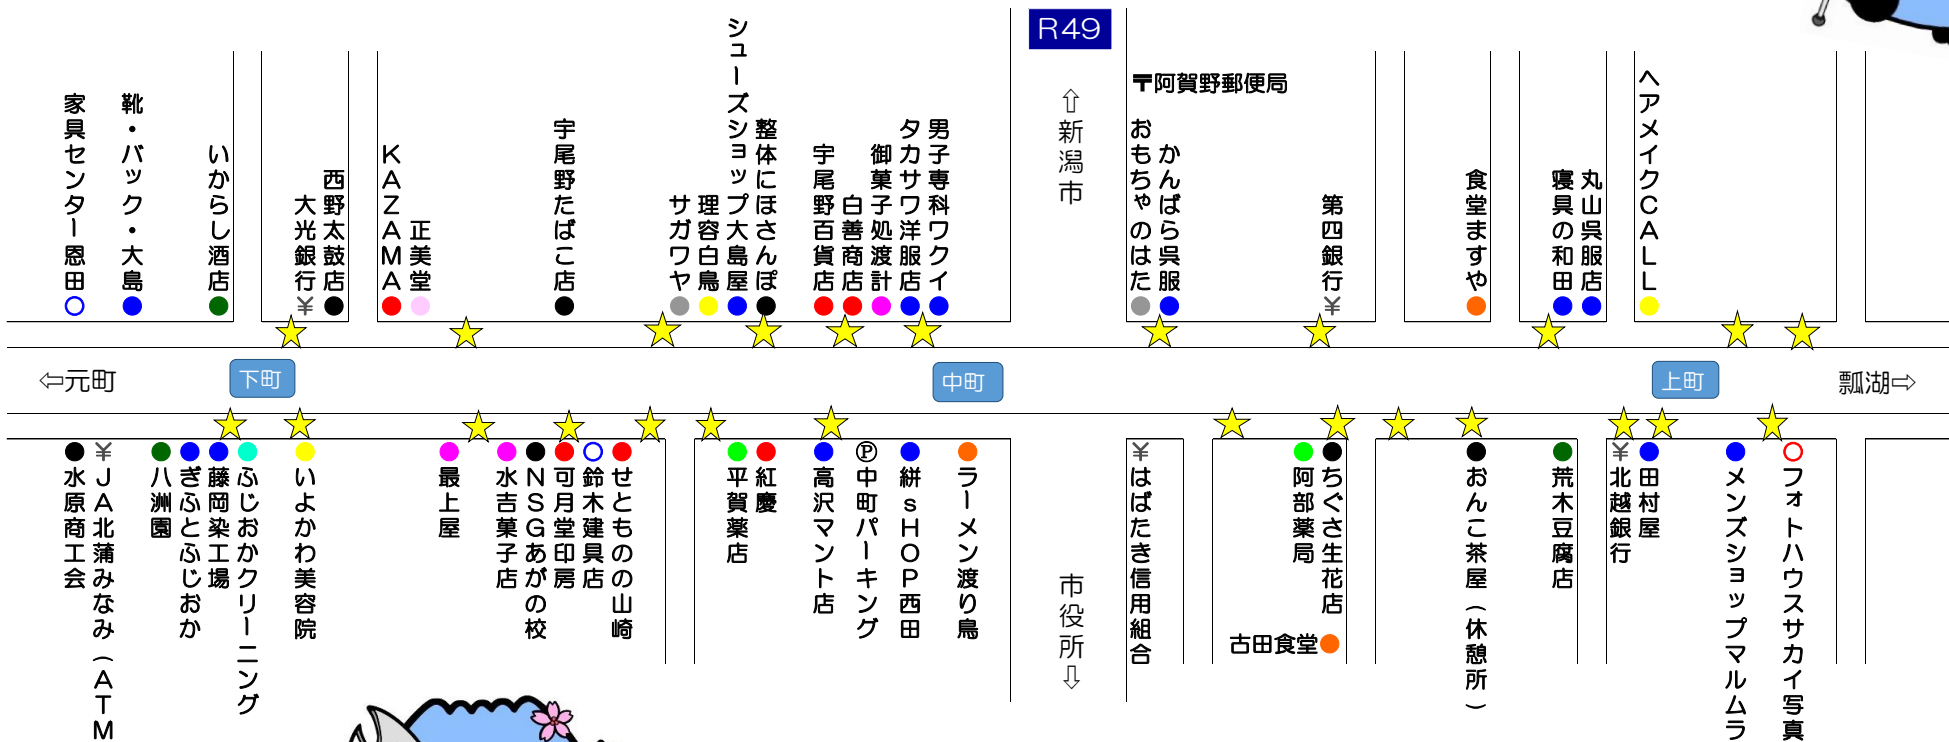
R49

家具センター恩田
靴・バック・大島
いからし酒店
大光銀行 ¥
西野太鼓店
KAZAMA
正美堂
宇尾野たばこ店
サガワヤ
理容白鳥
シューズショップ大島屋
整体にほさんぽ
宇尾野百貨店
白善商店
御菓子処渡計
タカサワ洋服店
男子専科ワクイ
⇧新潟市
〒阿賀野郵便局
おもちゃのはた
かんばら呉服
第四銀行 ¥
食堂ますや
寝具の和田
丸山呉服店
へアメイクCALL

⇦元町
下町
中町
上町
瓢湖⇨

水原商工会
¥ JA北蒲みなみ（ATM
八洲園
ぎふとふじおか
藤岡染工場
ふじおかクリーニング
いよかわ美容院
最上屋
水吉菓子店
NSGあがの校
可月堂印房
鈴木建具店
せとものの山崎
平賀薬店
紅慶
高沢マント店
Ⓟ 中町パーキング
絣sHOP西田
ラーメン渡り鳥
市役所⇩
¥ はばたき信用組合
阿部薬局
ちぐさ生花店
古田食堂
おんこ茶屋（休憩所）
荒木豆腐店
¥ 北越銀行
田村屋
メンズショップマルムラ
フォトハウスサカイ写真